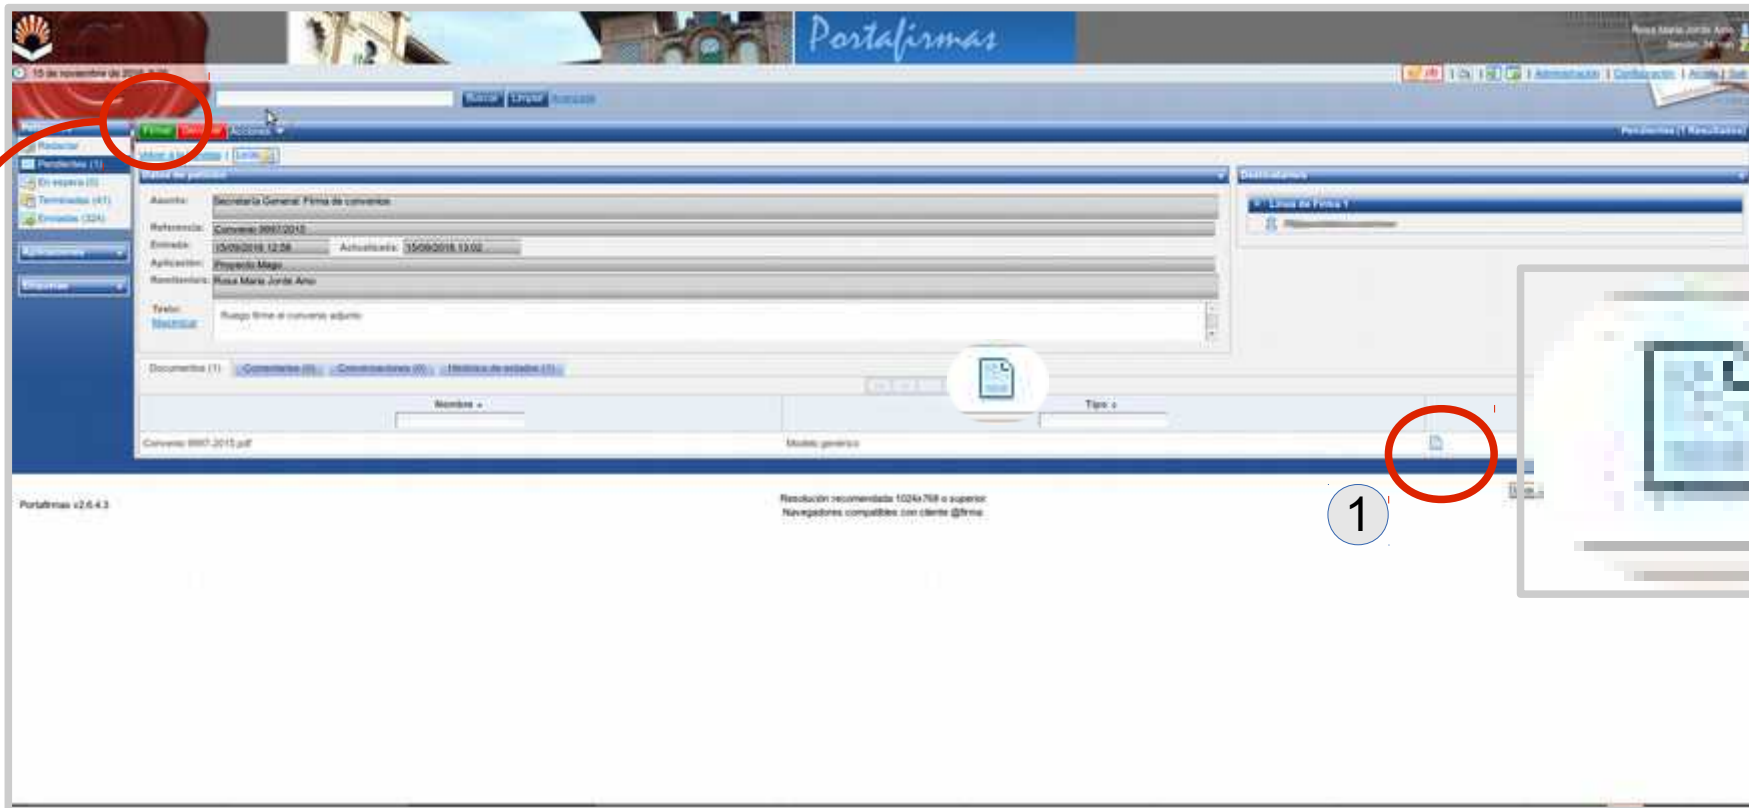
Portafirmas

15 de noviembre de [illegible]

Buscar Limpiar Avanzada

Rosa María Jordá Amo
Sesión: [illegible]

Administración | Configuración | Ayuda | Salir

Firmar Devolver Acciones

Pendientes (1 Resultados)

Redactar
Pendientes (1)
En espera (0)
Terminadas (41)
Enviadas (324)

Aplicaciones

Etiquetas

Volver a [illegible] / Lista

Datos de petición

Asunto: Secretaría General: Firma de convenios
Referencia: Convenio 9997/2015
Entrada: 15/09/2016 12:56 Actualizada: 15/09/2016 13:02
Aplicación: Proyecto Mago
Remitentes: Rosa María Jordá Amo
Texto: Ruego firme el convenio adjunto
Maximizar

Destinatarios

Línea de Firma 1

Documentos (1) Comentarios (0) Conversaciones (0) Histórico de estados (1)

Nombre
Tipo

Convenio 9997-2015.pdf
Modelo genérico

1

Portafirmas v2.6.4.3

Resolución recomendada 1024x768 o superior
Navegadores compatibles con cliente @firma